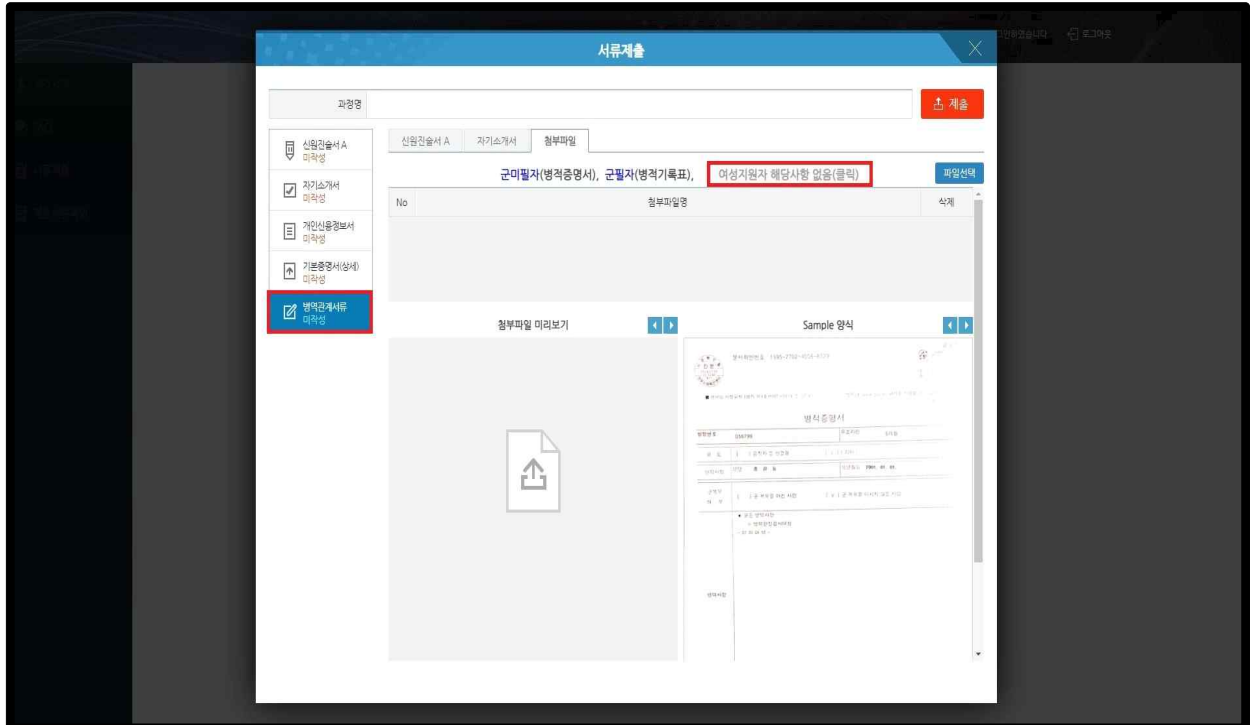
서류제출

과정명

제출

신원진술서 A
미작성

자기소개서
미작성

개인신용정보서
미작성

기본증명서(상세)
미작성

병역관계서류
미작성

신원진술서 A | 자기소개서 | 첨부파일

군미필자(병적증명서), 군필자(병적기록표), 여성지원자 해당사항 없음(클릭)

파일선택

| No | 첨부파일명 | 삭제 |
|---|---|---|

첨부파일 미리보기

Sample 양식

병적증명서

로그아웃